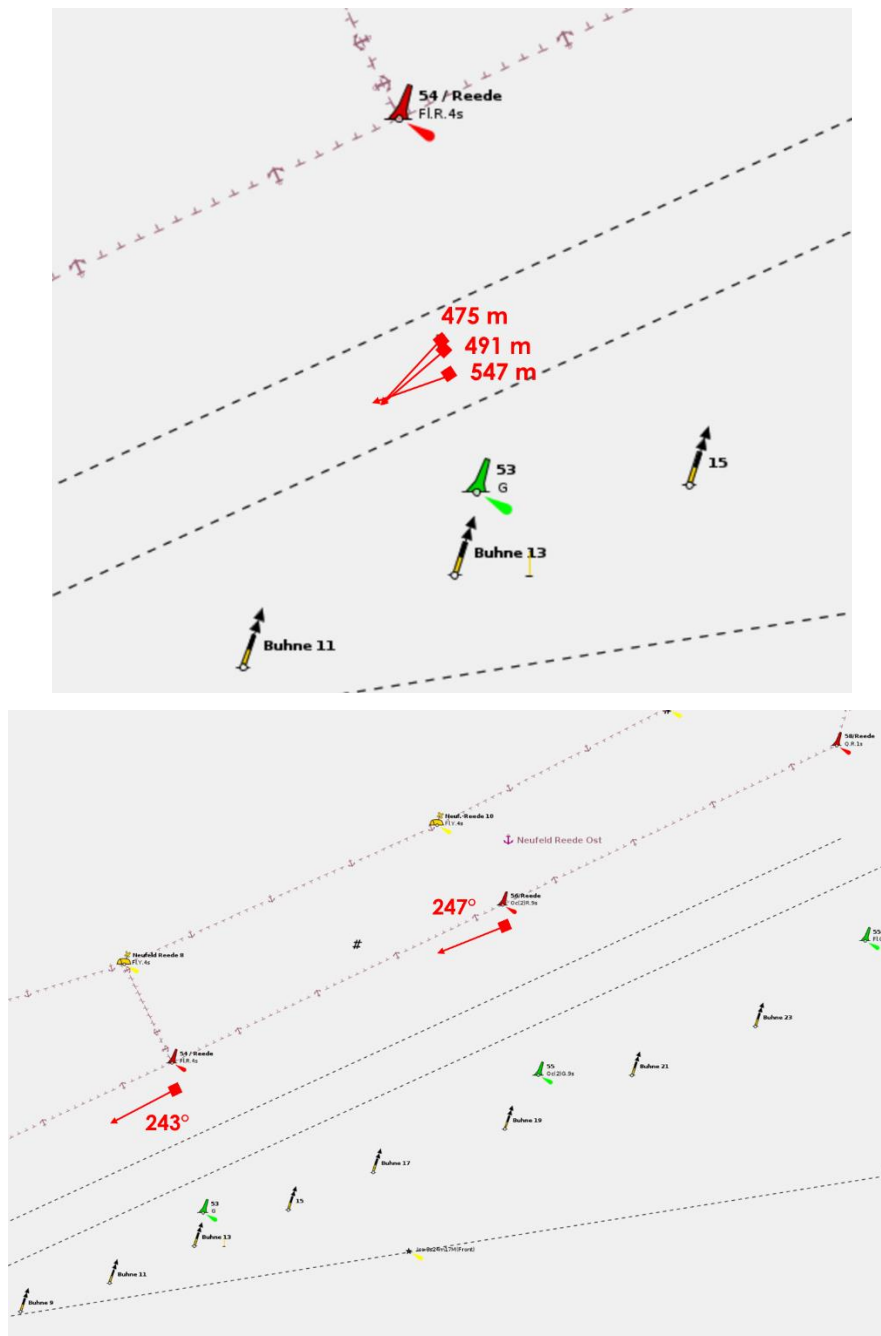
54 / Reede
Fl.R.4s

475 m
491 m
547 m

53
G

15

Buhne 13

Buhne 11

58/Reede
Q.R.1s

Neuf.-Reede 10
Fl.Y.4s

Neufeld Reede Ost

56/Reede
Oc(2)R.9s

247°

#

Neufeld Reede 8
Fl.Y.4s

55
Fl.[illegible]

54 / Reede
Fl.R.4s

243°

Buhne 23

55
Oc(2)G.9s

Buhne 21

Buhne 19

Buhne 17

53
G

15

Buhne 13

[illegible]

Buhne 11

Buhne 9